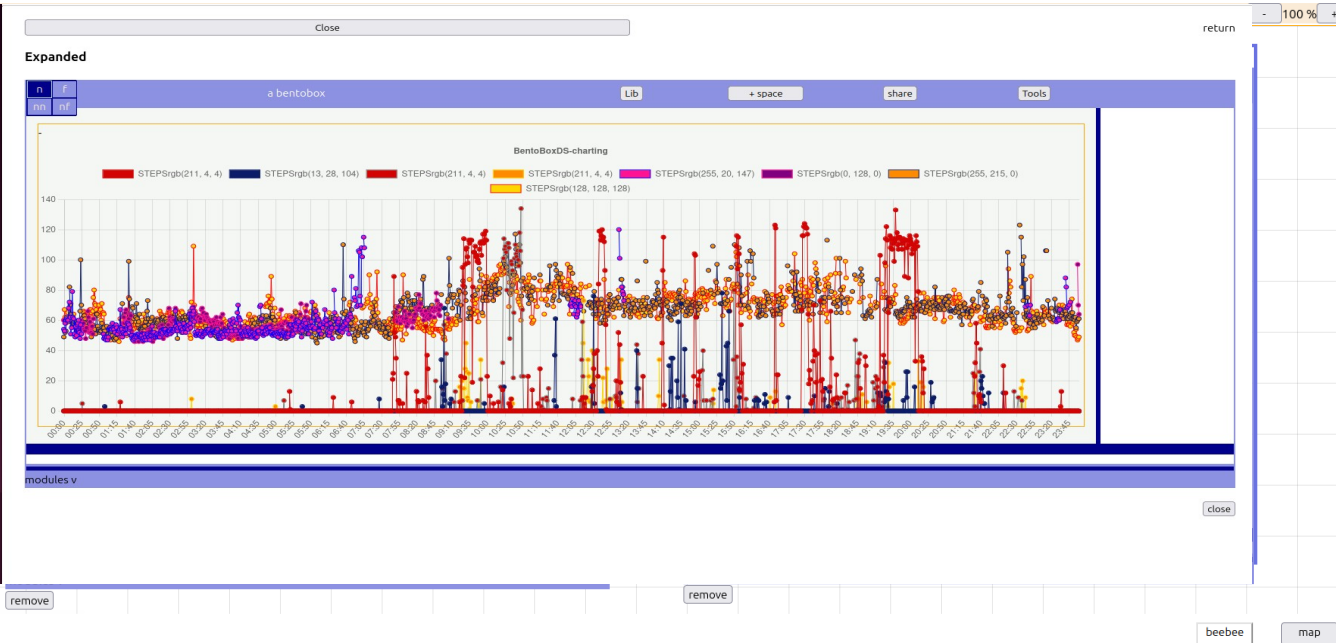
Close

return

- 100 % +

Expanded

n f
nn nf

a bentobox

Lib

+ space

share

Tools

-

BentoBoxDS-charting

STEPSrgb(211, 4, 4) STEPSrgb(13, 28, 104) STEPSrgb(211, 4, 4) STEPSrgb(211, 4, 4) STEPSrgb(255, 20, 147) STEPSrgb(0, 128, 0) STEPSrgb(255, 215, 0) STEPSrgb(128, 128, 128)

140
120
100
80
60
40
20
0

00:00 00:25 00:50 01:15 01:40 02:05 02:30 02:55 03:20 03:45 04:10 04:35 05:00 05:25 05:50 06:15 06:40 07:05 07:30 07:55 08:20 08:45 09:10 09:35 10:00 10:25 10:50 11:15 11:40 12:05 12:30 12:55 13:20 13:45 14:10 14:35 15:00 15:25 15:50 16:15 16:40 17:05 17:30 17:55 18:20 18:45 19:10 19:35 20:00 20:25 20:50 21:15 21:40 22:05 22:30 22:55 23:20 23:45

modules v

close

remove

remove

beebee

map